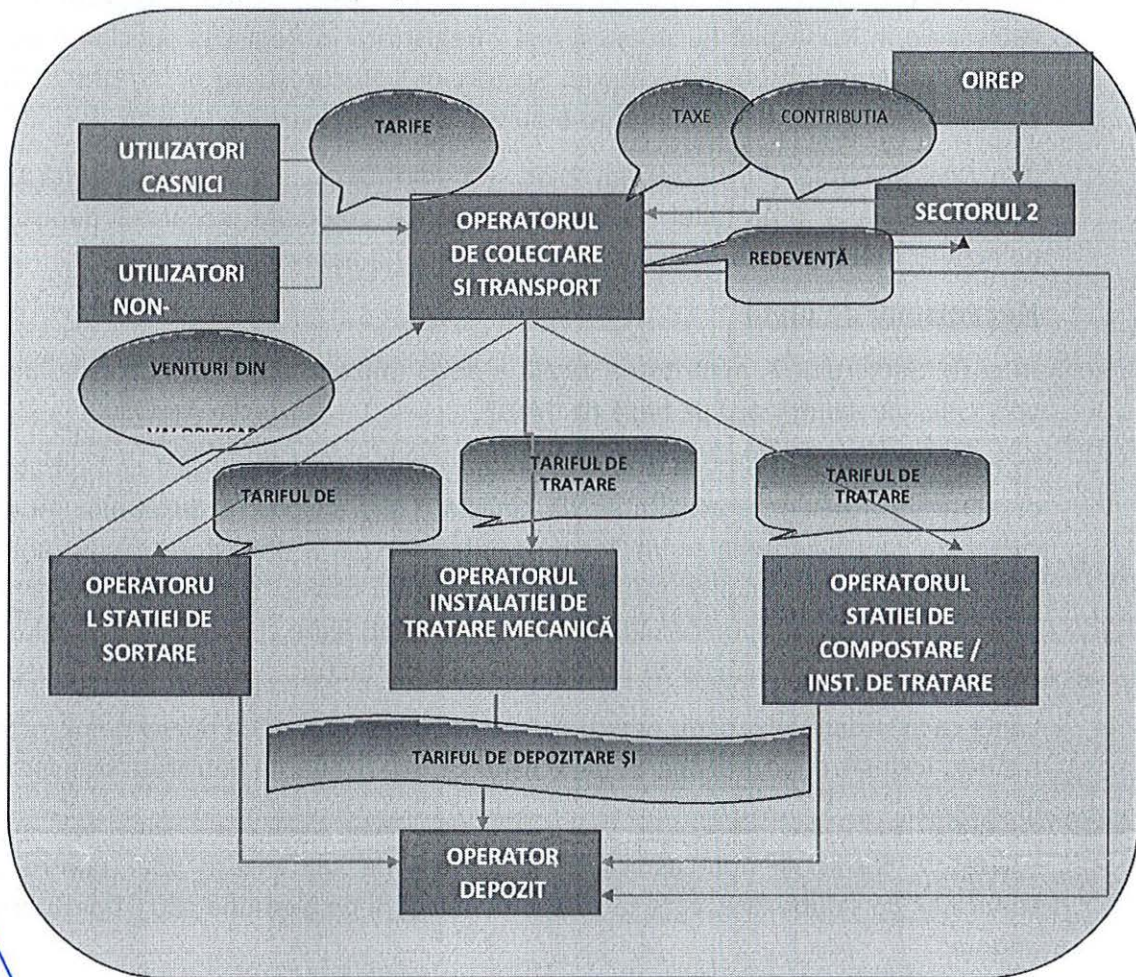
OIREP

TAXE

CONTRIBUTIA

UTILIZATORI CASNICI

TARIFE

SECTORUL 2

OPERATORUL DE COLECTARE SI TRANSPORT

REDEVENȚĂ

UTILIZATORI NON-

VENITURI DIN

VALORIFICAR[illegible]

TARIFUL DE TRATARE

TARIFUL DE TRATARE

TARIFUL DE

OPERATORUL STATIEI DE SORTARE

OPERATORUL INSTALATIEI DE TRATARE MECANICĂ

OPERATORUL STATIEI DE COMPOSTARE / INST. DE TRATARE

TARIFUL DE DEPOZITARE ȘI

OPERATOR DEPOZIT